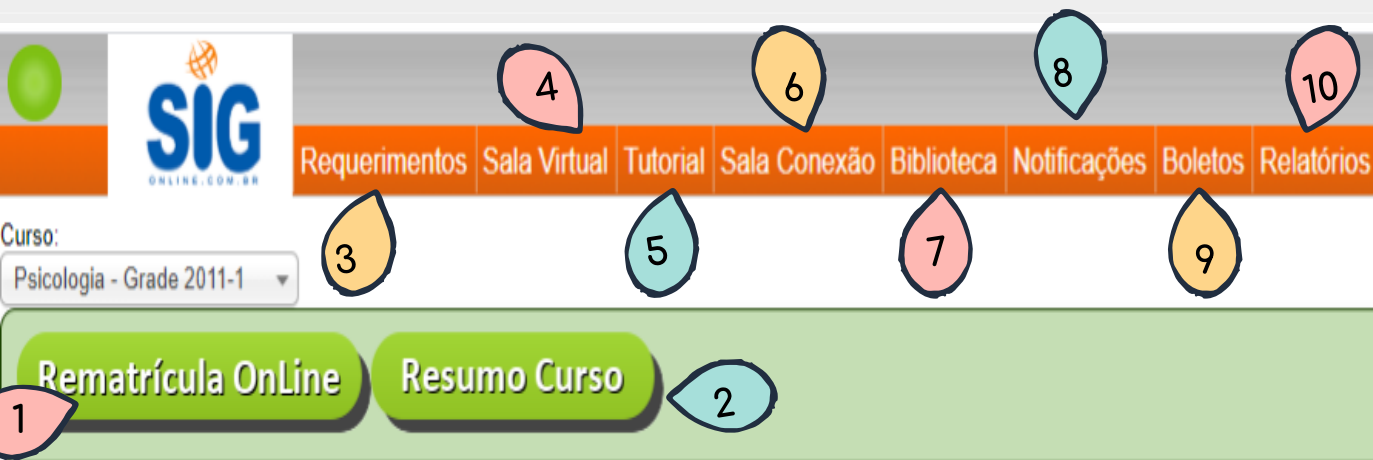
SIG
ONLINE.COM.BR

Requerimentos | Sala Virtual | Tutorial | Sala Conexão | Biblioteca | Notificações | Boletos | Relatórios

4 6 8 10

Curso:
Psicologia - Grade 2011-1

3 5 7 9

Rematrícula OnLine
Resumo Curso

1 2